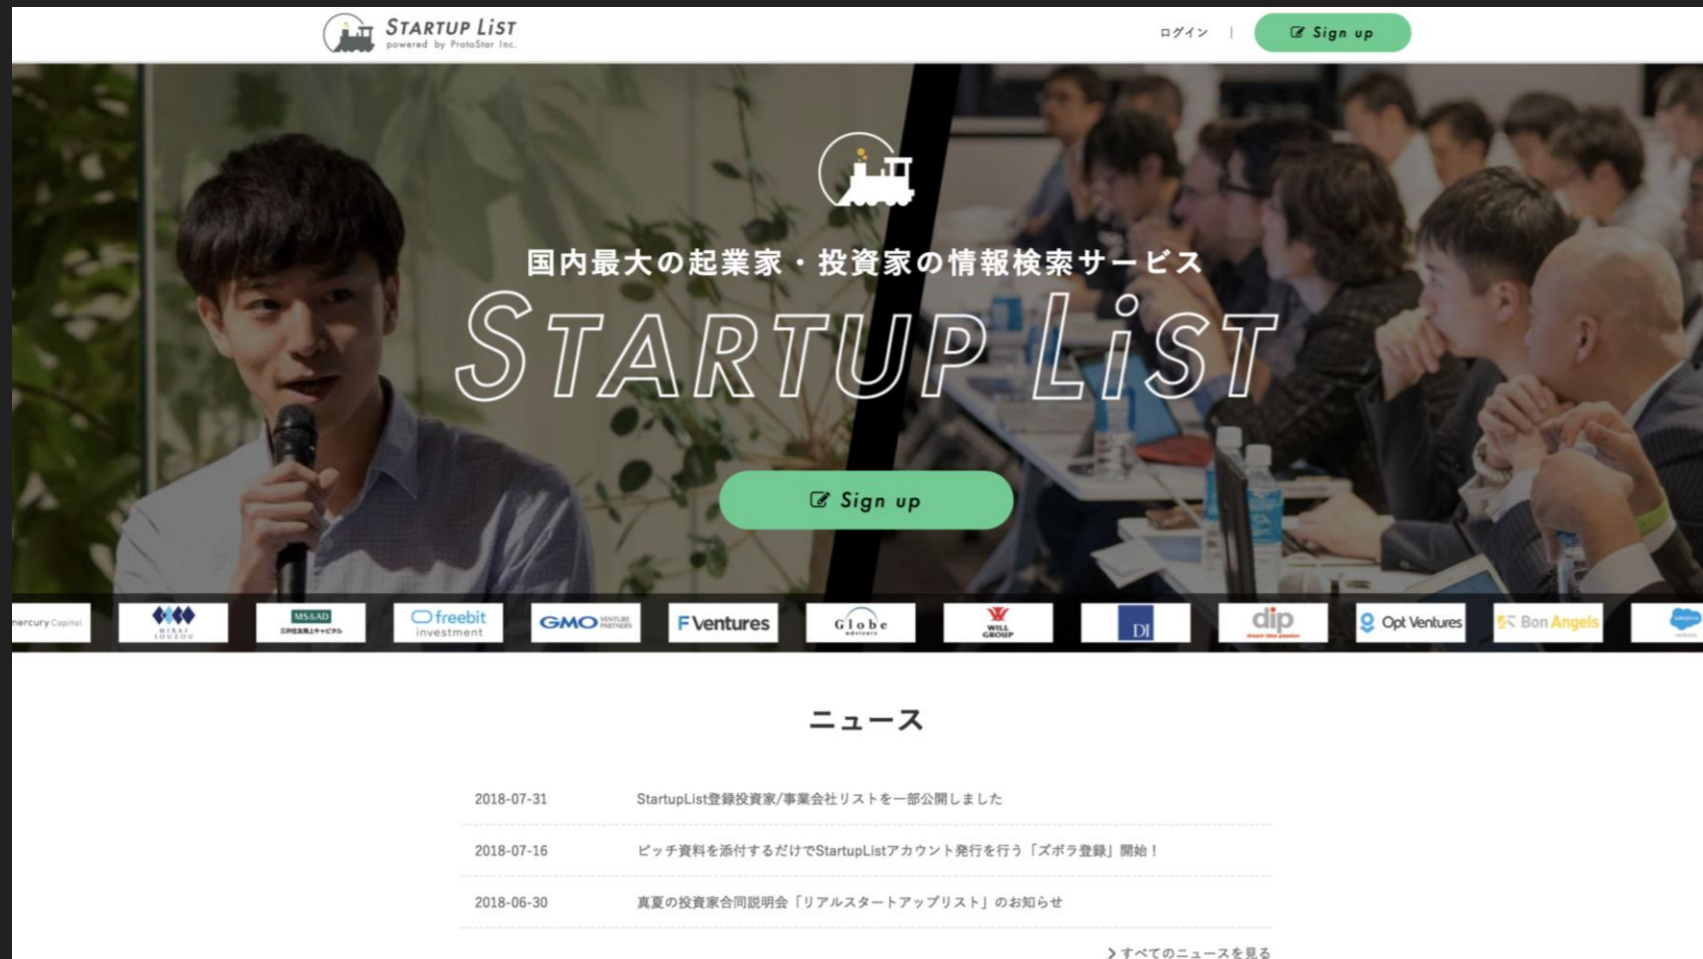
STARTUP LIST
powered by ProtoStar Inc.

ログイン | Sign up

国内最大の起業家・投資家の情報検索サービス

STARTUP LIST

Sign up

mercury Capital
MIRAI SOUZOU
MS&AD 三井住友海上キャピタル
freebit investment
GMO VENTURE PARTNERS
F Ventures
Globe advisors
WILL GROUP
DI
dip
Opt Ventures
Bon Angels
salesforce

ニュース

| | |
|---|---|
| 2018-07-31 | StartupList登録投資家/事業会社リストを一部公開しました |
| 2018-07-16 | ピッチ資料を添付するだけでStartupListアカウント発行を行う「ズボラ登録」開始！ |
| 2018-06-30 | 真夏の投資家合同説明会「リアルスタートアップリスト」のお知らせ |

> すべてのニュースを見る